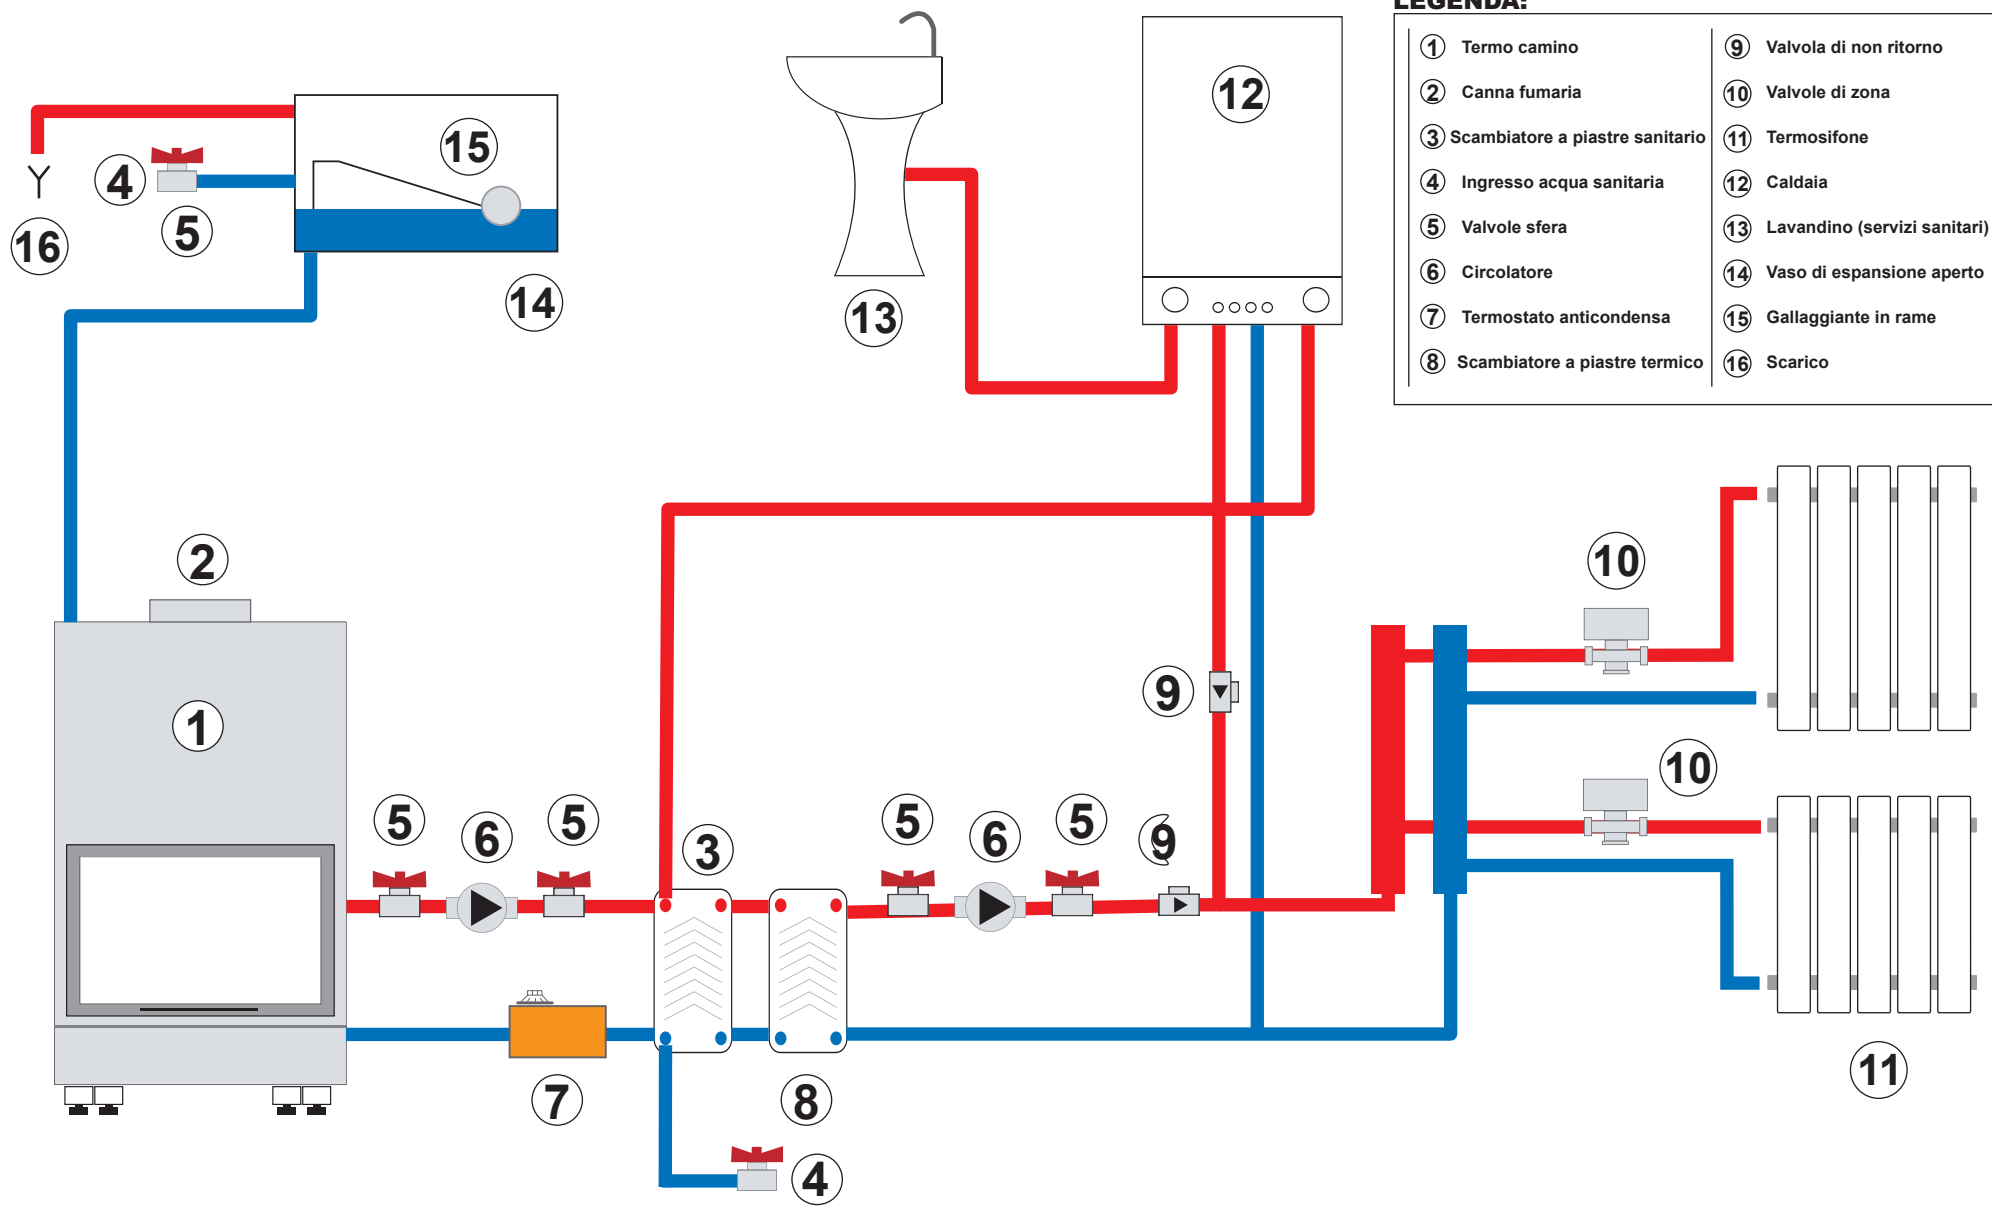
LEGENDA:

1 Termo camino
2 Canna fumaria
3 Scambiatore a piastre sanitario
4 Ingresso acqua sanitaria
5 Valvole sfera
6 Circolatore
7 Termostato anticondensa
8 Scambiatore a piastre termico
9 Valvola di non ritorno
10 Valvole di zona
11 Termosifone
12 Caldaia
13 Lavandino (servizi sanitari)
14 Vaso di espansione aperto
15 Gallaggiante in rame
16 Scarico

16 4 5 15 14 13 12 2 1 10 9 10 5 6 5 3 5 6 5 9 7 8 4 11